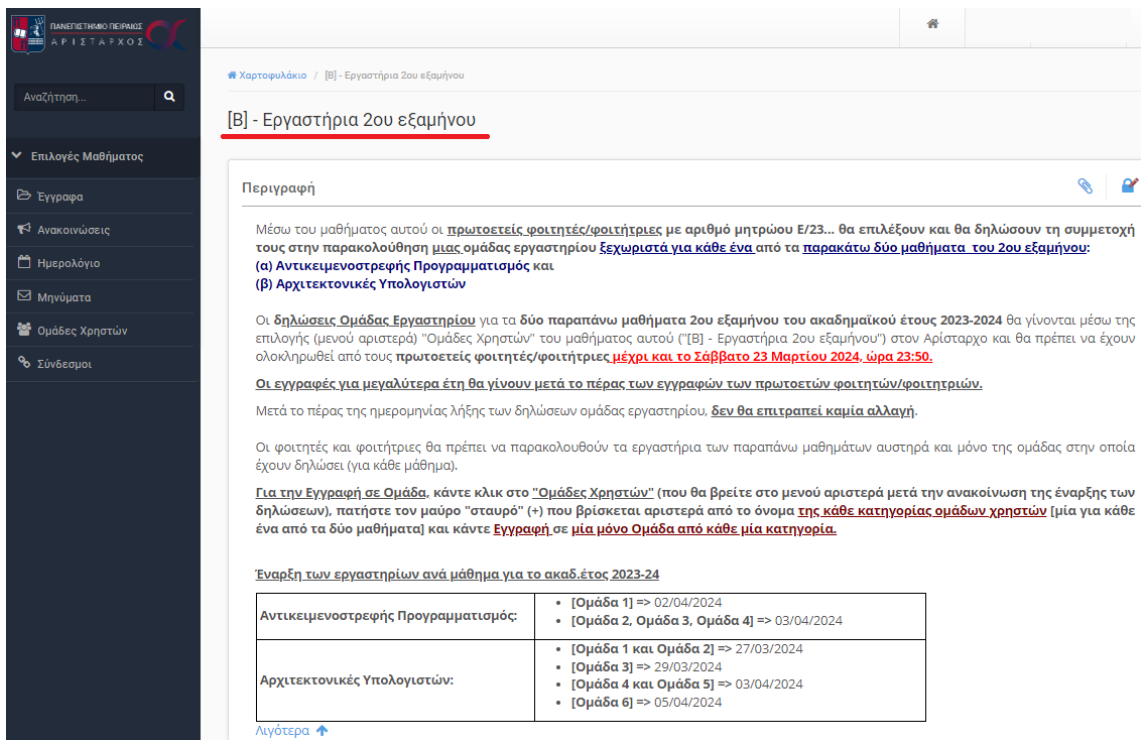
ΠΑΝΕΠΙΣΤΗΜΙΟ ΠΕΙΡΑΙΩΣ
ΑΡΙΣΤΑΡΧΟΣ

Αναζήτηση...

Επιλογές Μαθήματος
Έγγραφα
Ανακοινώσεις
Ημερολόγιο
Μηνύματα
Ομάδες Χρηστών
Σύνδεσμοι

Χαρτοφυλάκιο / [Β] - Εργαστήρια 2ου εξαμήνου

[Β] - Εργαστήρια 2ου εξαμήνου

Περιγραφή

Μέσω του μαθήματος αυτού οι πρωτοετείς φοιτητές/φοιτήτριες με αριθμό μητρώου Ε/23... θα επιλέξουν και θα δηλώσουν τη συμμετοχή τους στην παρακολούθηση μιας ομάδας εργαστηρίου ξεχωριστά για κάθε ένα από τα παρακάτω δύο μαθήματα του 2ου εξαμήνου:
(α) Αντικειμενοστρεφής Προγραμματισμός και
(β) Αρχιτεκτονικές Υπολογιστών

Οι δηλώσεις Ομάδας Εργαστηρίου για τα δύο παραπάνω μαθήματα 2ου εξαμήνου του ακαδημαϊκού έτους 2023-2024 θα γίνονται μέσω της επιλογής (μενού αριστερά) "Ομάδες Χρηστών" του μαθήματος αυτού ("[Β] - Εργαστήρια 2ου εξαμήνου") στον Αρίσταρχο και θα πρέπει να έχουν ολοκληρωθεί από τους πρωτοετείς φοιτητές/φοιτήτριες μέχρι και το Σάββατο 23 Μαρτίου 2024, ώρα 23:50.

Οι εγγραφές για μεγαλύτερα έτη θα γίνουν μετά το πέρας των εγγραφών των πρωτοετών φοιτητών/φοιτητριών.

Μετά το πέρας της ημερομηνίας λήξης των δηλώσεων ομάδας εργαστηρίου, δεν θα επιτραπεί καμία αλλαγή.

Οι φοιτητές και φοιτήτριες θα πρέπει να παρακολουθούν τα εργαστήρια των παραπάνω μαθημάτων αυστηρά και μόνο της ομάδας στην οποία έχουν δηλώσει (για κάθε μάθημα).

Για την Εγγραφή σε Ομάδα, κάντε κλικ στο "Ομάδες Χρηστών" (που θα βρείτε στο μενού αριστερά μετά την ανακοίνωση της έναρξης των δηλώσεων), πατήστε τον μαύρο "σταυρό" (+) που βρίσκεται αριστερά από το όνομα της κάθε κατηγορίας ομάδων χρηστών [μία για κάθε ένα από τα δύο μαθήματα] και κάντε Εγγραφή σε μία μόνο Ομάδα από κάθε μία κατηγορία.

Έναρξη των εργαστηρίων ανά μάθημα για το ακαδ.έτος 2023-24

| | |
|---|---|
| Αντικειμενοστρεφής Προγραμματισμός: | • [Ομάδα 1] => 02/04/2024<br>• [Ομάδα 2, Ομάδα 3, Ομάδα 4] => 03/04/2024 |
| Αρχιτεκτονικές Υπολογιστών: | • [Ομάδα 1 και Ομάδα 2] => 27/03/2024<br>• [Ομάδα 3] => 29/03/2024<br>• [Ομάδα 4 και Ομάδα 5] => 03/04/2024<br>• [Ομάδα 6] => 05/04/2024 |

Λιγότερα